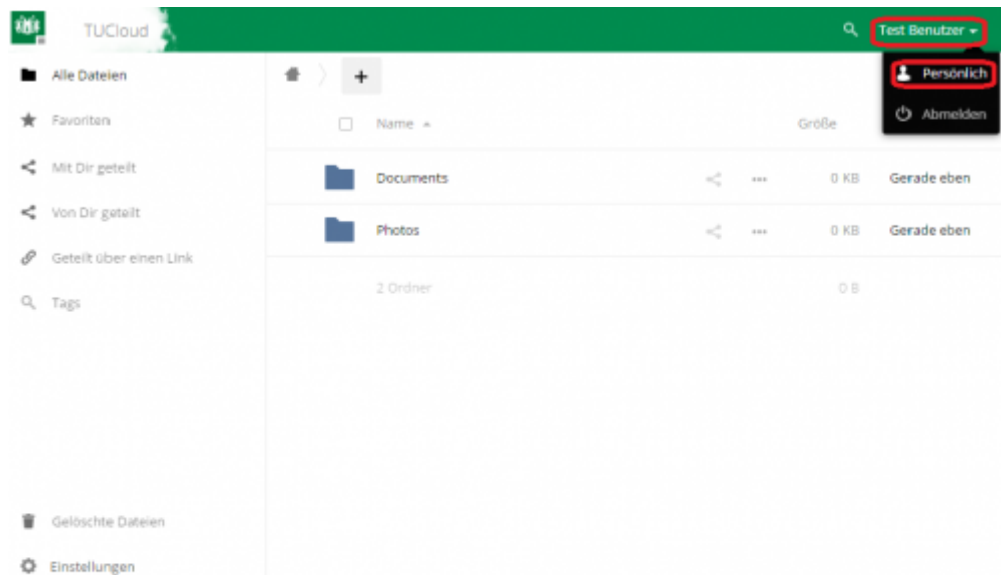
TUCloud

Test Benutzer

Persönlich

Abmelden

Alle Dateien

Favoriten

Mit Dir geteilt

Von Dir geteilt

Geteilt über einen Link

Tags

+

Name

Größe

Documents

0 KB

Gerade eben

Photos

0 KB

Gerade eben

2 Ordner

0 B

Gelöschte Dateien

Einstellungen